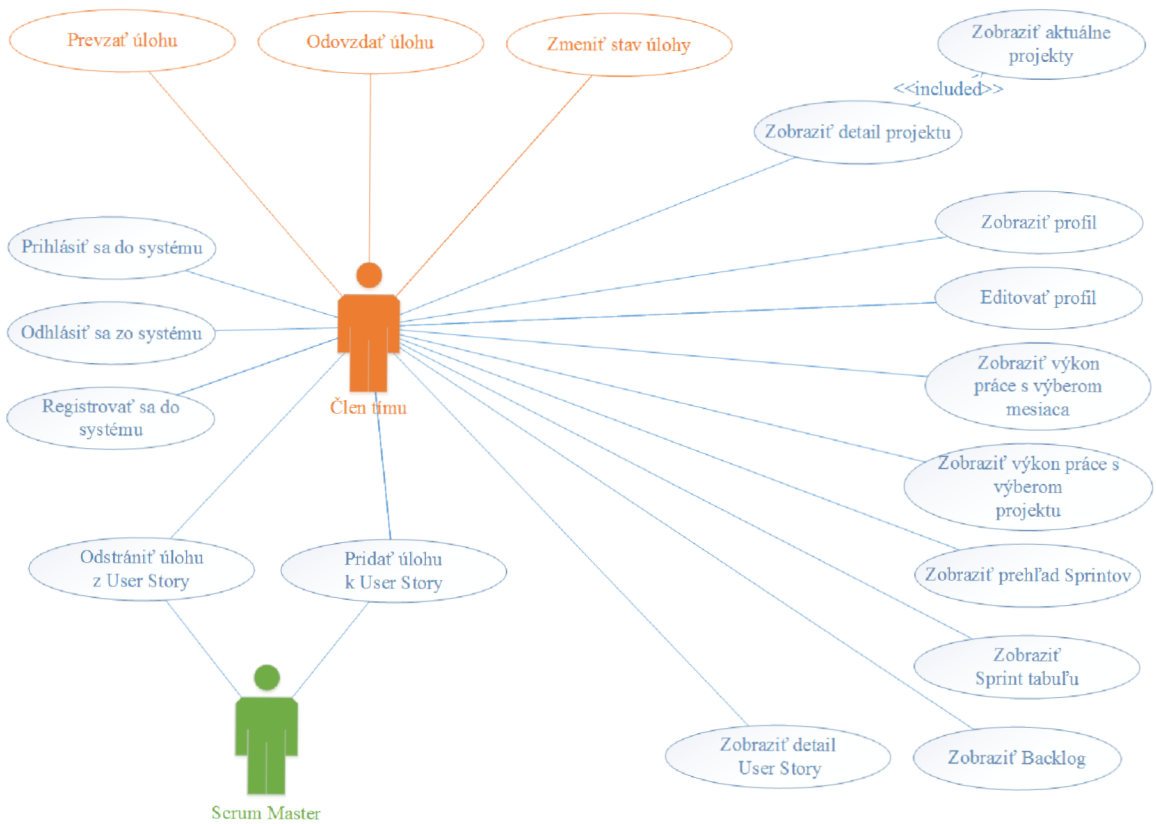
Prevzať úlohu

Odovzdať úlohu

Zmeniť stav úlohy

Zobraziť aktuálne projekty

<<included>>

Zobraziť detail projektu

Zobraziť profil

Editovať profil

Prihlásiť sa do systému

Odhlásiť sa zo systému

Registrovať sa do systému

Člen tímu

Zobraziť výkon práce s výberom mesiaca

Zobraziť výkon práce s výberom projektu

Zobraziť prehľad Sprintov

Odstrániť úlohu z User Story

Pridať úlohu k User Story

Zobraziť Sprint tabuľu

Zobraziť Backlog

Zobraziť detail User Story

Scrum Master